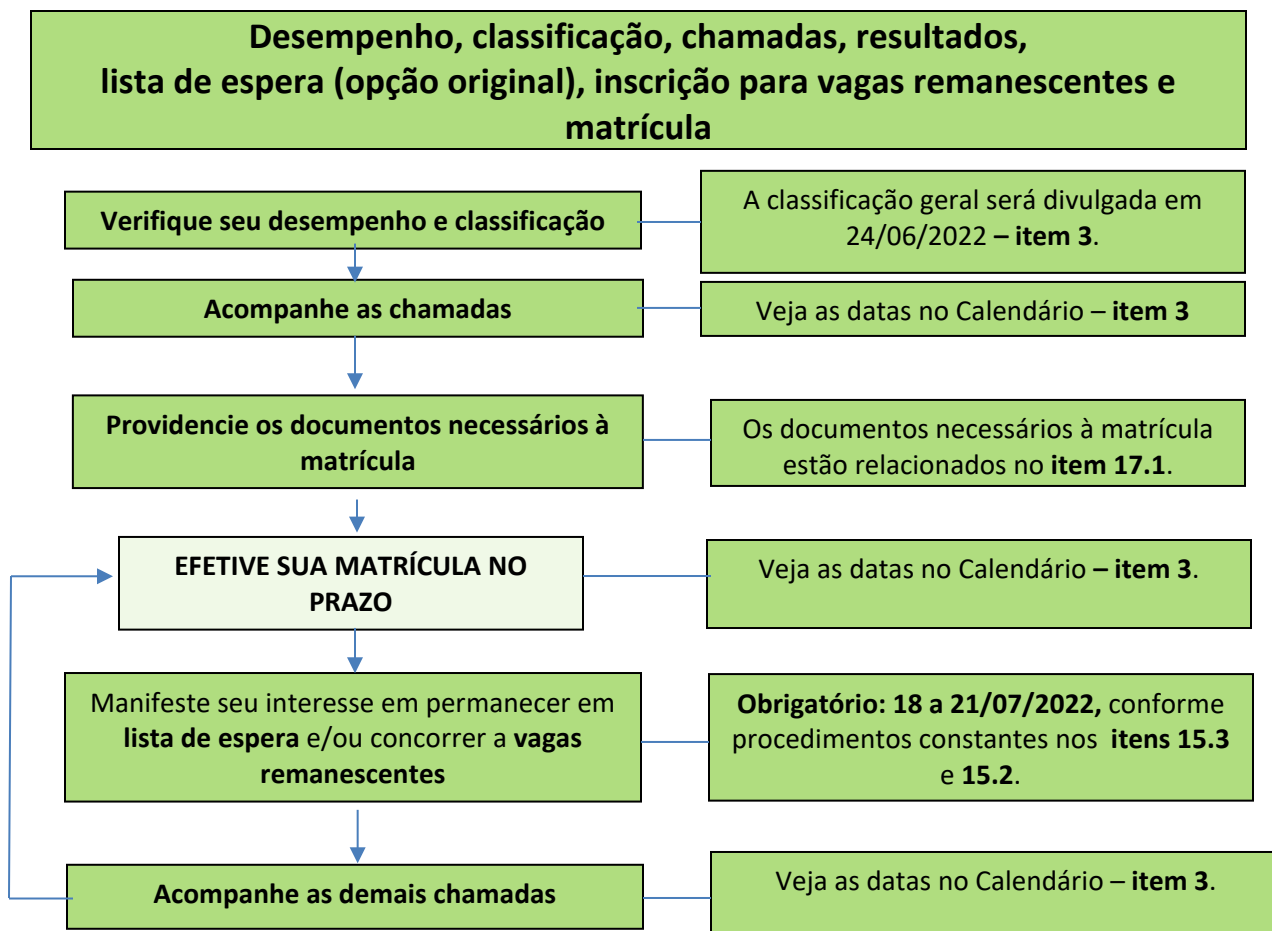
Desempenho, classificação, chamadas, resultados, lista de espera (opção original), inscrição para vagas remanescentes e matrícula

Verifique seu desempenho e classificação

A classificação geral será divulgada em 24/06/2022 – item 3.

Acompanhe as chamadas

Veja as datas no Calendário – item 3

Providencie os documentos necessários à matrícula

Os documentos necessários à matrícula estão relacionados no item 17.1.

EFETIVE SUA MATRÍCULA NO PRAZO

Veja as datas no Calendário – item 3.

Manifeste seu interesse em permanecer em lista de espera e/ou concorrer a vagas remanescentes

Obrigatório: 18 a 21/07/2022, conforme procedimentos constantes nos itens 15.3 e 15.2.

Acompanhe as demais chamadas

Veja as datas no Calendário – item 3.